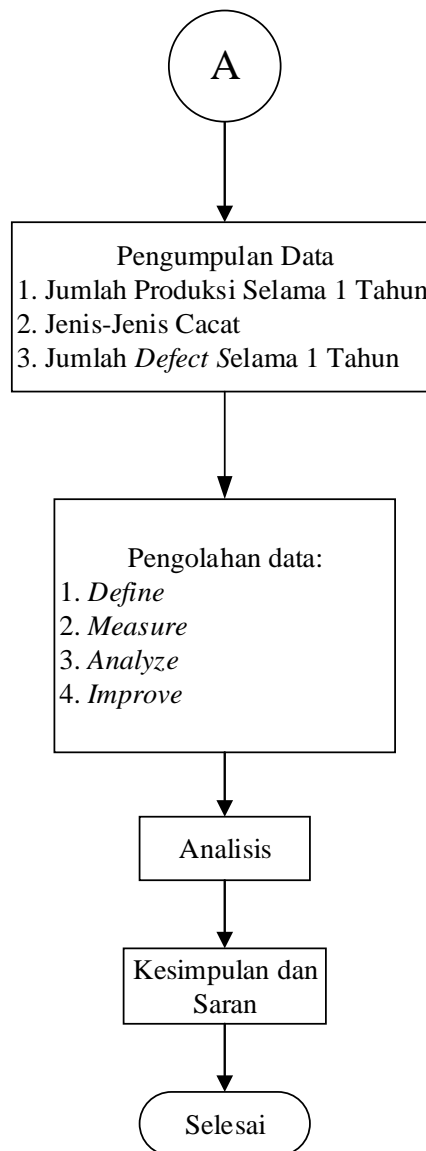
A

Pengumpulan Data
1. Jumlah Produksi Selama 1 Tahun
2. Jenis-Jenis Cacat
3. Jumlah Defect Selama 1 Tahun

Pengolahan data:
1. Define
2. Measure
3. Analyze
4. Improve

Analisis

Kesimpulan dan Saran

Selesai